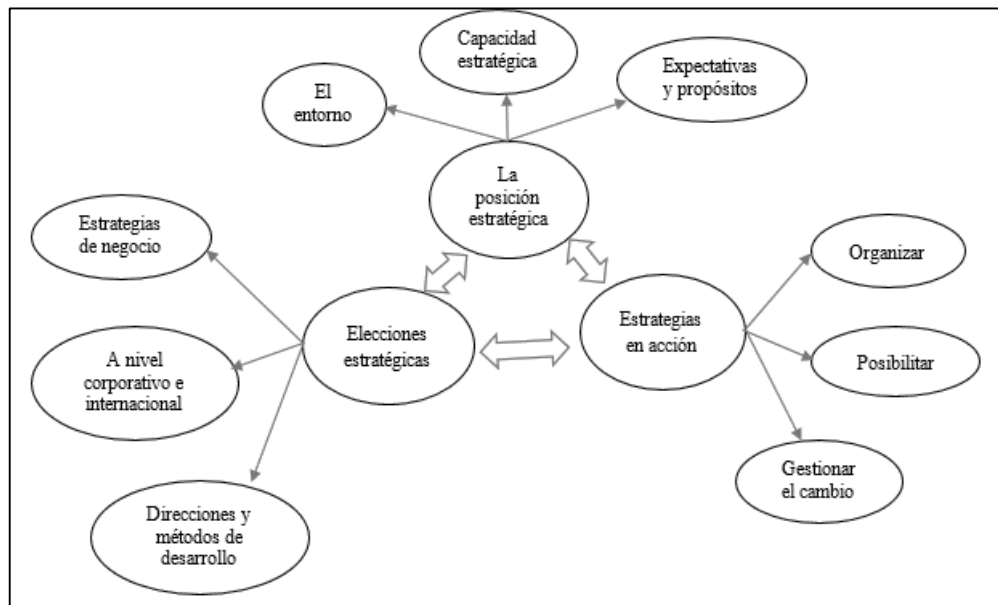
Capacidad estratégica

El entorno

Expectativas y propósitos

La posición estratégica

Estrategias de negocio

Elecciones estratégicas

Estrategias en acción

Organizar

A nivel corporativo e internacional

Posibilitar

Gestionar el cambio

Direcciones y métodos de desarrollo